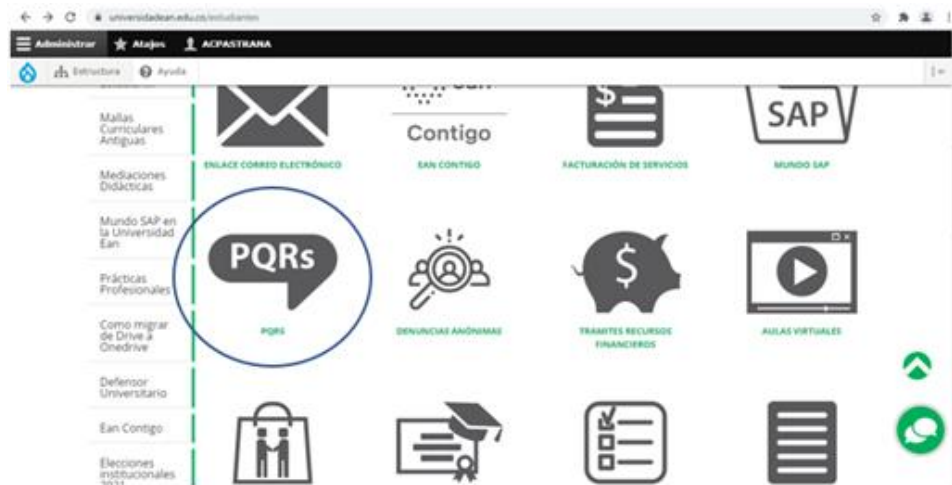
universidadean.edu.co/estudiantes

Administrar Atajos ACPASTRANA

Estructura Ayuda

Mallas Curriculares Antiguas

Mediaciones Didácticas

Mundo SAP en la Universidad Ean

Prácticas Profesionales

Como migrar de Drive a Onedrive

Defensor Universitario

Ean Contigo

Elecciones institucionales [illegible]

ENLACE CORREO ELECTRÓNICO

Contigo

EAN CONTIGO

FACTURACIÓN DE SERVICIOS

SAP

MUNDO SAP

PQRs

PQRS

DENUNCIAS ANÓNIMAS

TRAMITES RECURSOS FINANCIEROS

AULAS VIRTUALES